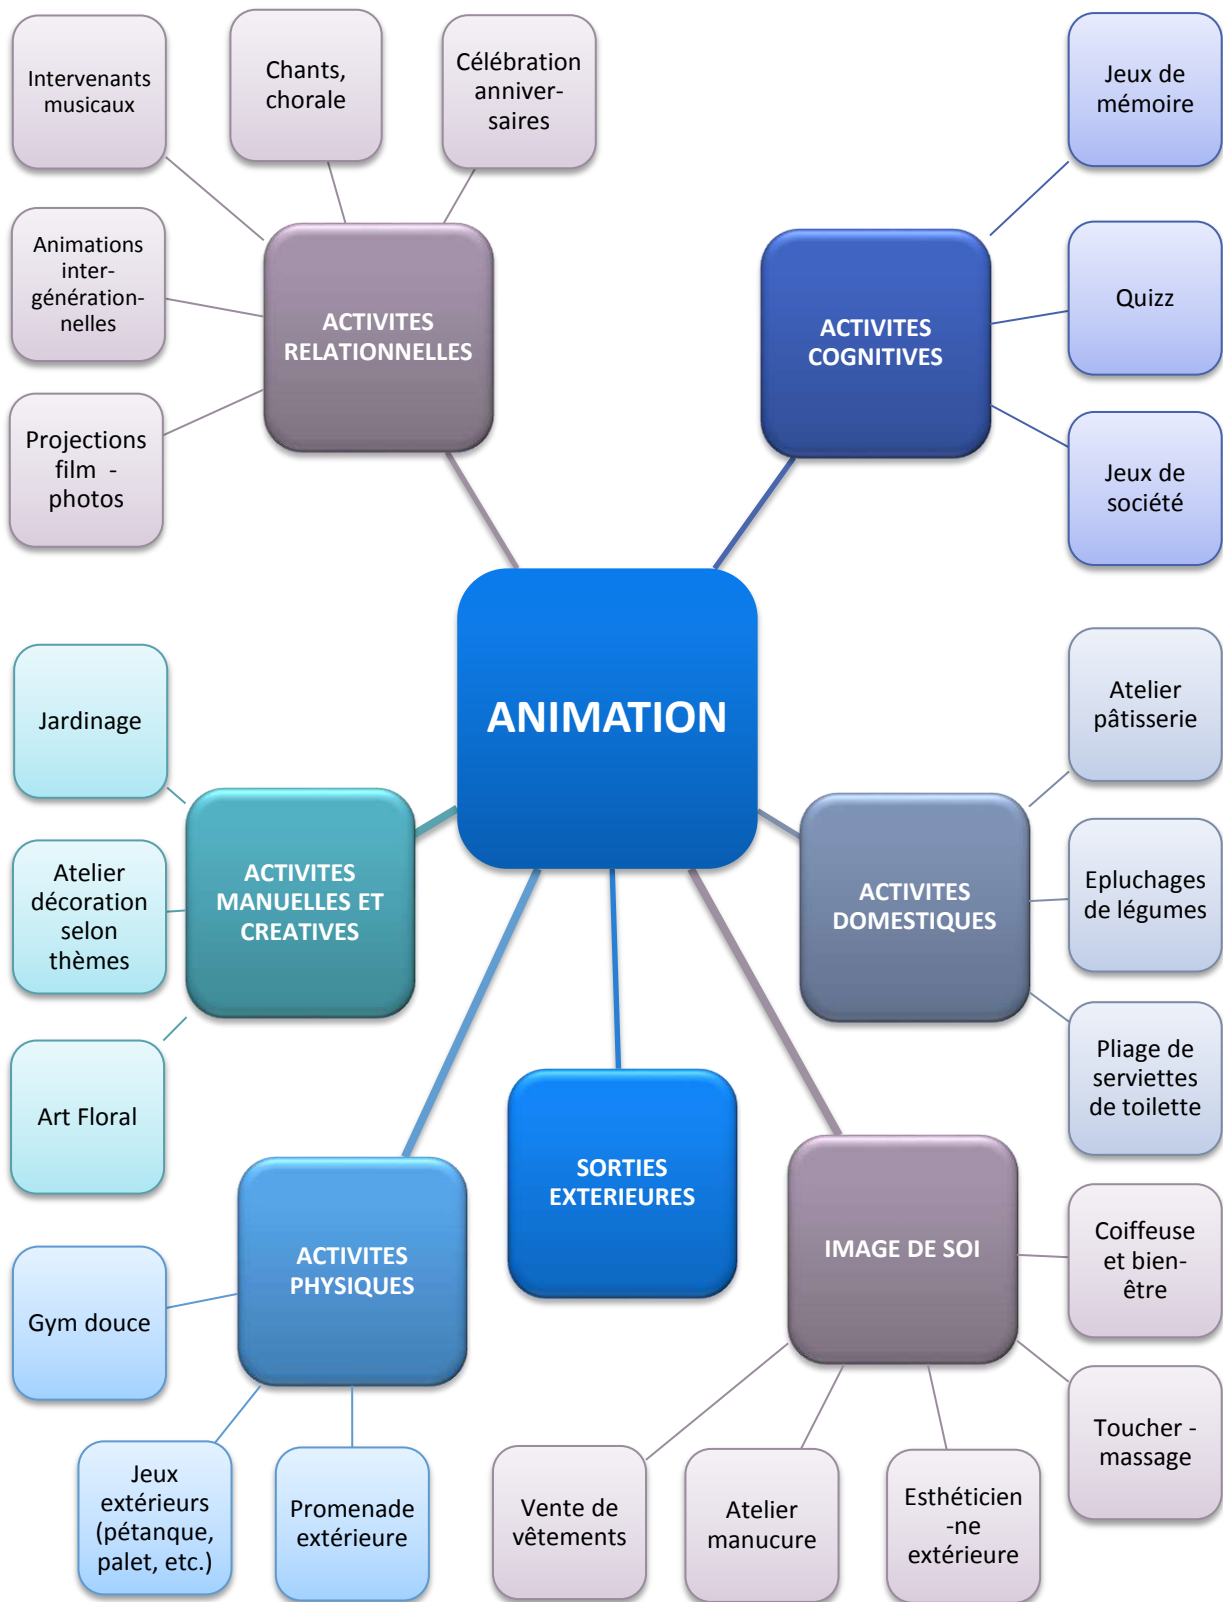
Intervenants musicaux

Chants, chorale

Célébration anniversaires

Animations intergénérationnelles

ACTIVITES RELATIONNELLES

Projections film - photos

Jeux de mémoire

ACTIVITES COGNITIVES

Quizz

Jeux de société

ANIMATION

Jardinage

Atelier décoration selon thèmes

ACTIVITES MANUELLES ET CREATIVES

Art Floral

Atelier pâtisserie

ACTIVITES DOMESTIQUES

Epluchages de légumes

Pliage de serviettes de toilette

SORTIES EXTERIEURES

ACTIVITES PHYSIQUES

Gym douce

Jeux extérieurs (pétanque, palet, etc.)

Promenade extérieure

IMAGE DE SOI

Coiffeuse et bien-être

Toucher - massage

Vente de vêtements

Atelier manucure

Esthéticien -ne extérieure